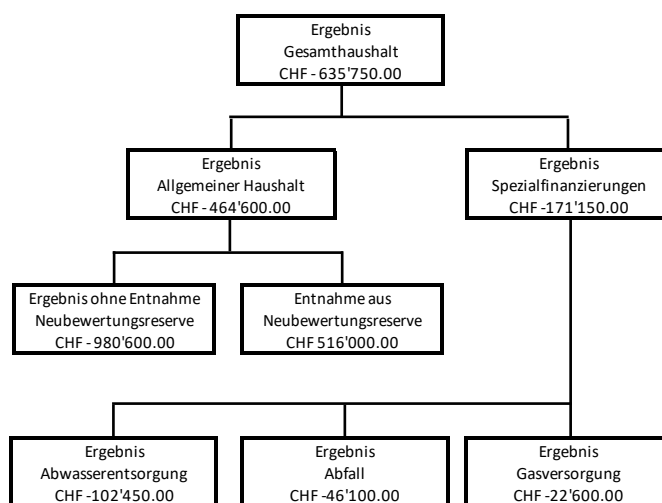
Ergebnis
Gesamthaushalt
CHF - 635'750.00

Ergebnis
Allgemeiner Haushalt
CHF - 464'600.00

Ergebnis
Spezialfinanzierungen
CHF - 171'150.00

Ergebnis ohne Entnahme
Neubewertungsreserve
CHF - 980'600.00

Entnahme aus
Neubewertungsreserve
CHF 516'000.00

Ergebnis
Abwasserentsorgung
CHF - 102'450.00

Ergebnis
Abfall
CHF - 46'100.00

Ergebnis
Gasversorgung
CHF - 22'600.00